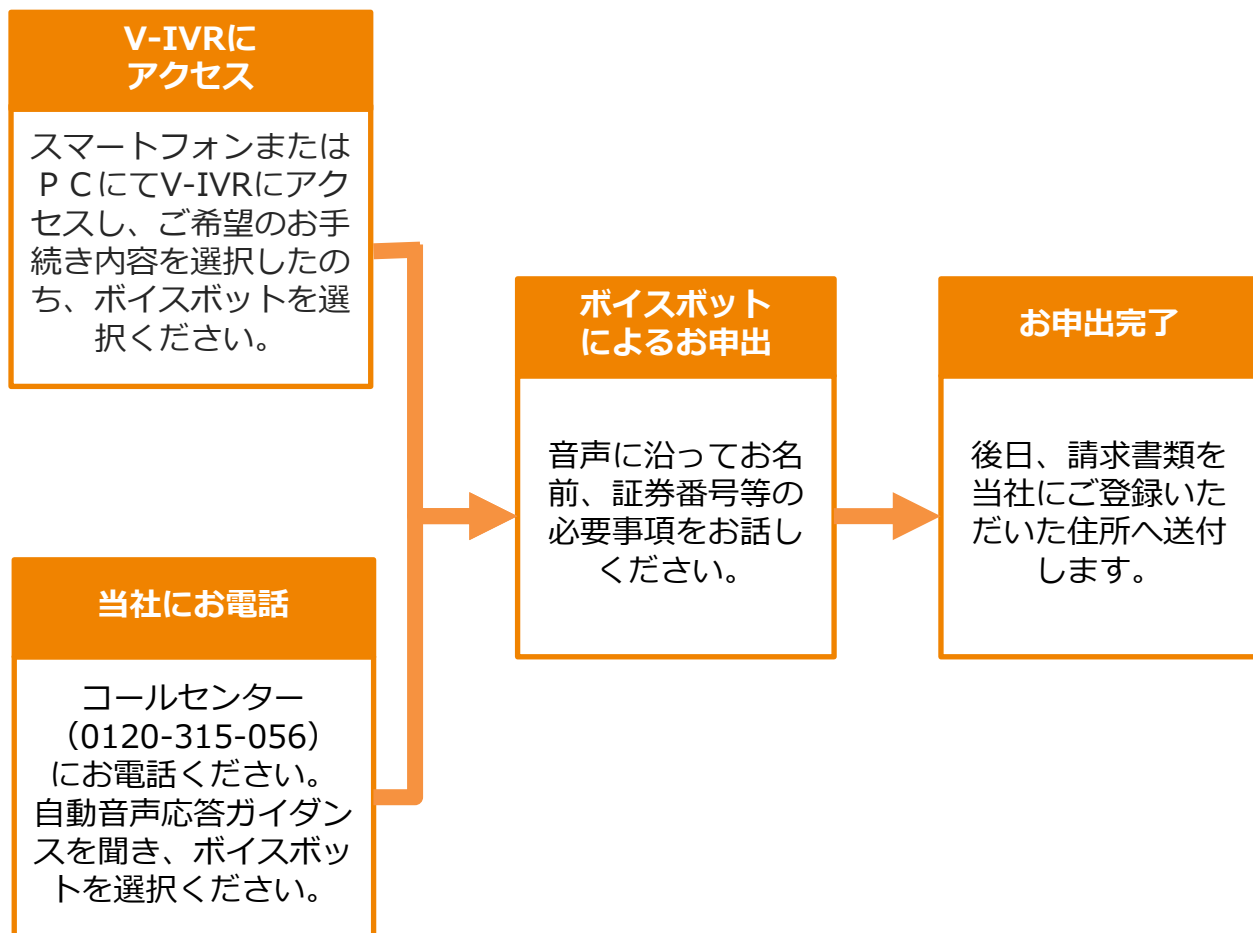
V-IVRにアクセス

スマートフォンまたはＰＣにてV-IVRにアクセスし、ご希望のお手続き内容を選択したのち、ボイスボットを選択ください。

当社にお電話

コールセンター（0120-315-056）にお電話ください。自動音声応答ガイダンスを聞き、ボイスボットを選択ください。

ボイスボットによるお申出

音声に沿ってお名前、証券番号等の必要事項をお話しください。

お申出完了

後日、請求書類を当社にご登録いただいた住所へ送付します。